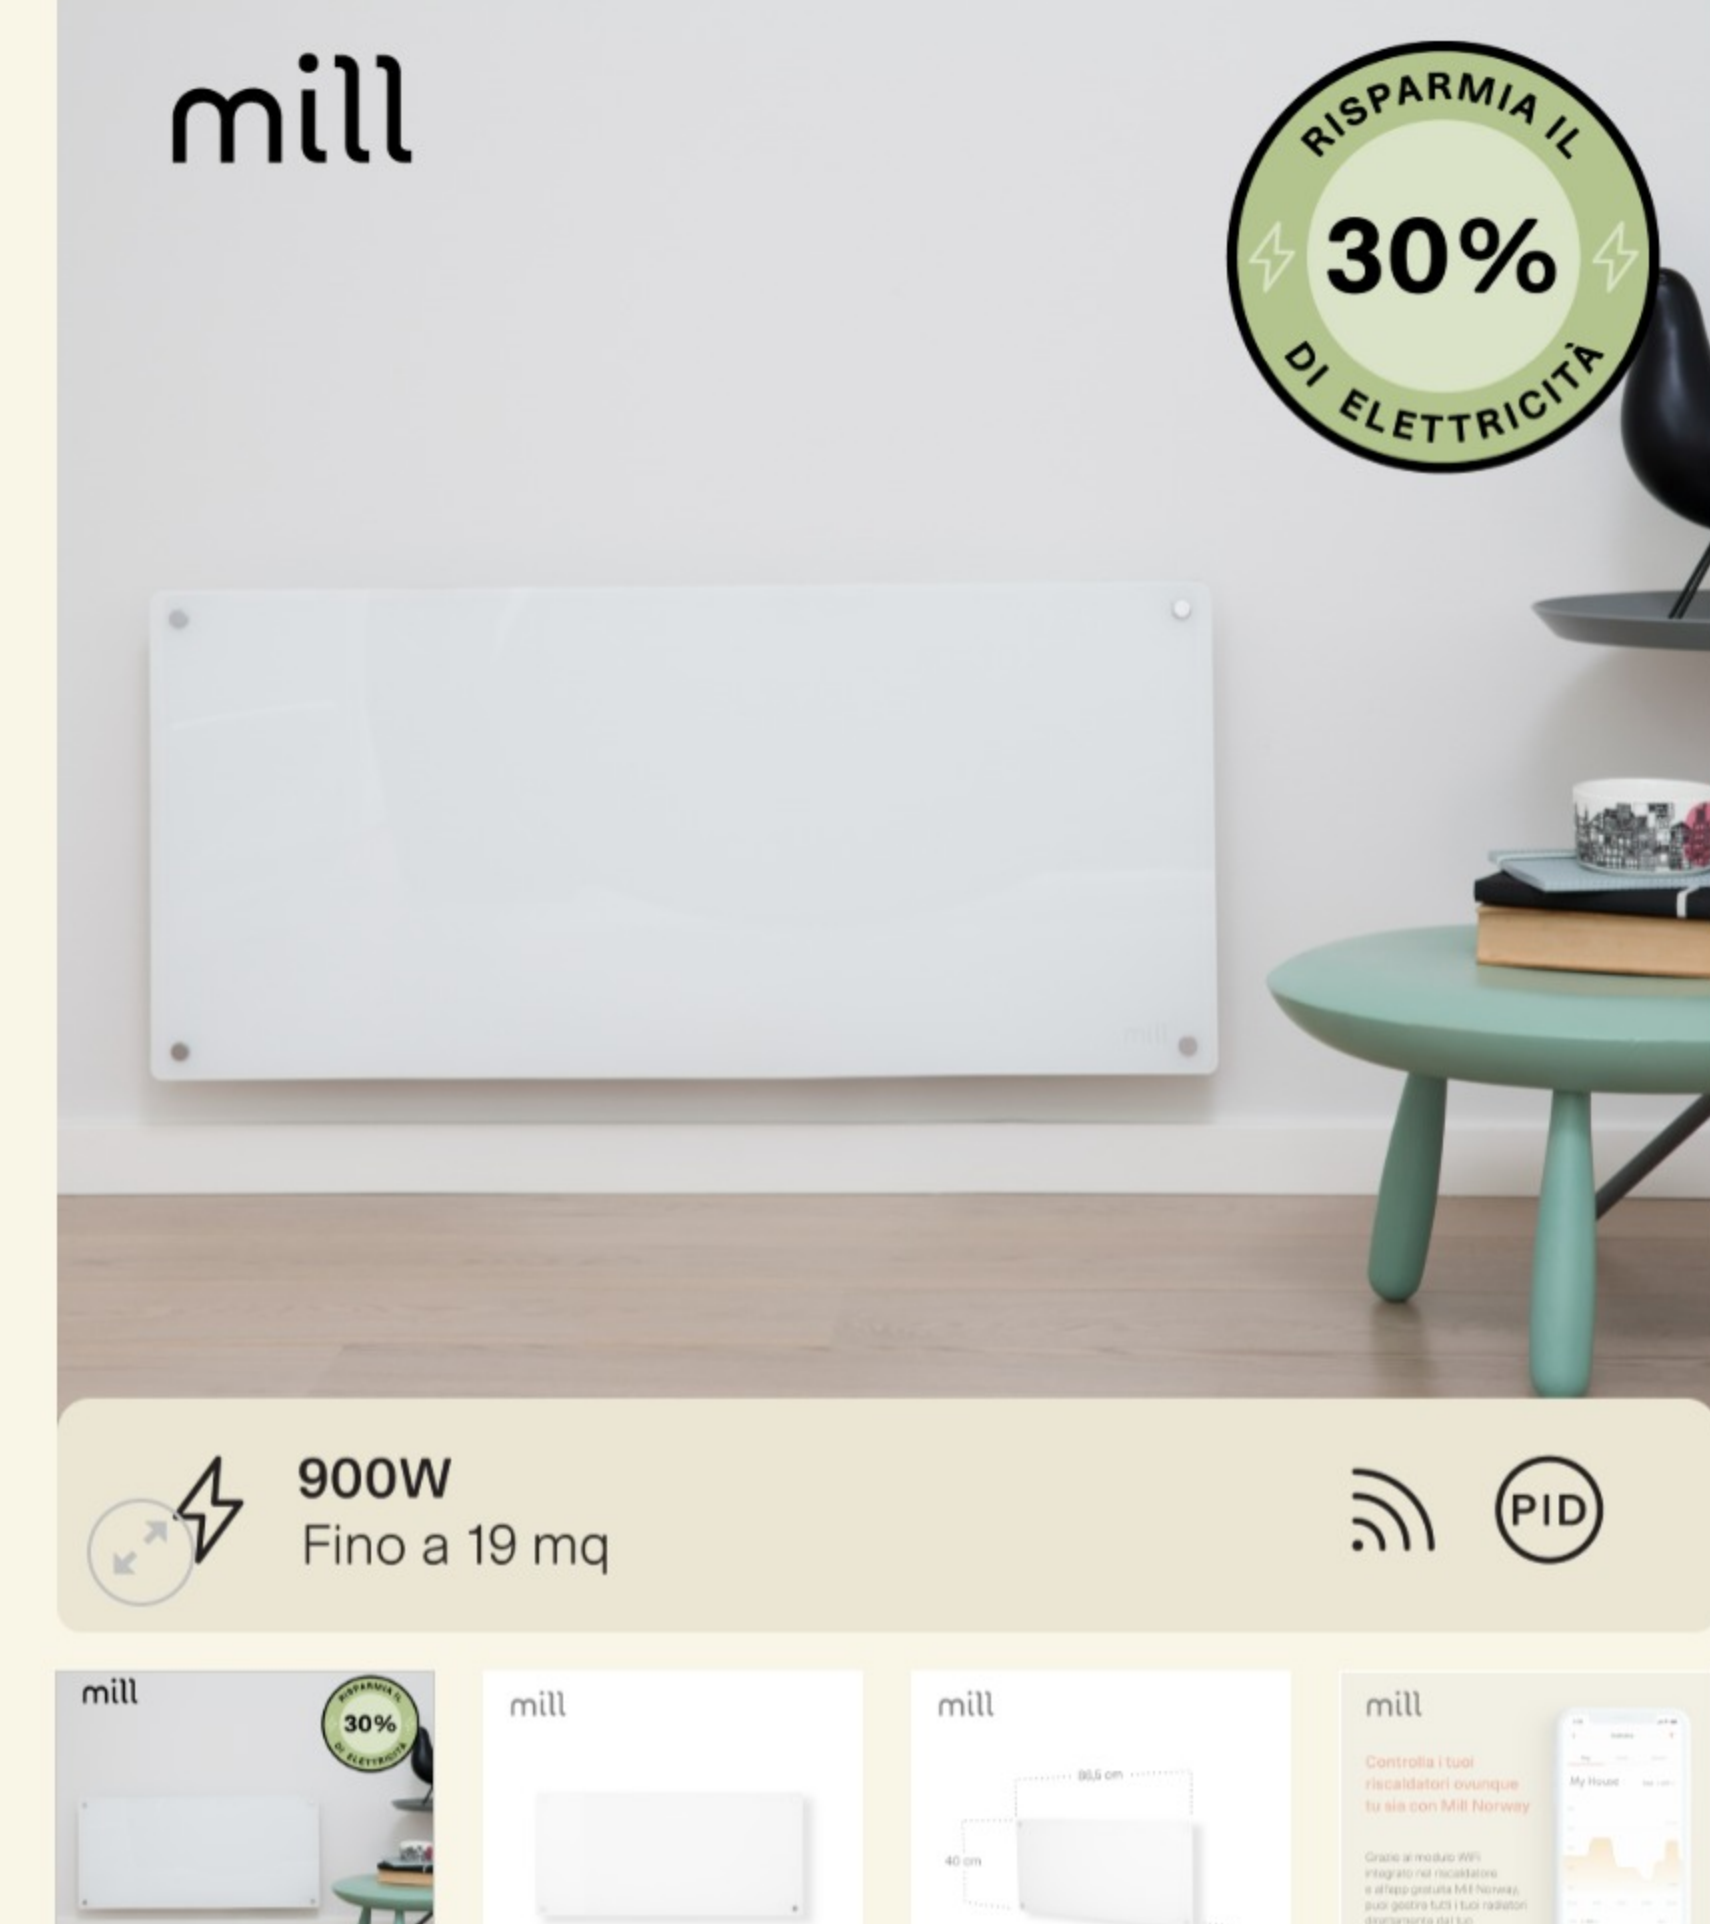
mill

RISPARMIA IL
30%
DI ELETTRICITÀ

mill

900W
Fino a 19 mq

PID

mill
RISPARMIA IL
30%
DI ELETTRICITÀ

mill

mill
80,5 cm
40 cm

mill
Controlla i tuoi riscaldatori ovunque tu sia con Mill Norway
My House
Grazie al modulo WiFi integrato nei riscaldatori e all'app gratuita Mill Norway, puoi gestire tutti i tuoi radiatori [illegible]